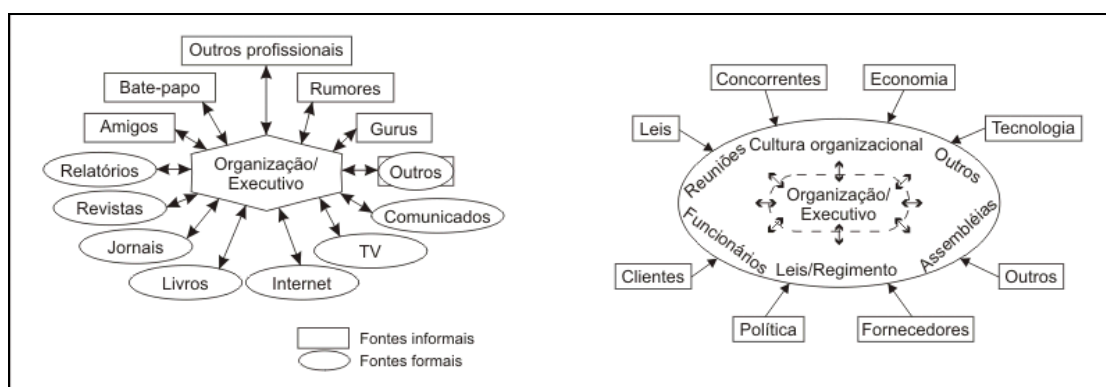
Outros profissionais
Bate-papo
Rumores
Amigos
Gurus
Relatórios
Organização/
Executivo
Outros
Revistas
Comunicados
Jornais
TV
Livros
Internet
Fontes informais
Fontes formais

Concorrentes
Economia
Leis
Tecnologia
Cultura organizacional
Reuniões
Outros
Organização/
Executivo
Funcionários
Assembléias
Clientes
Leis/Regimento
Outros
Política
Fornecedores